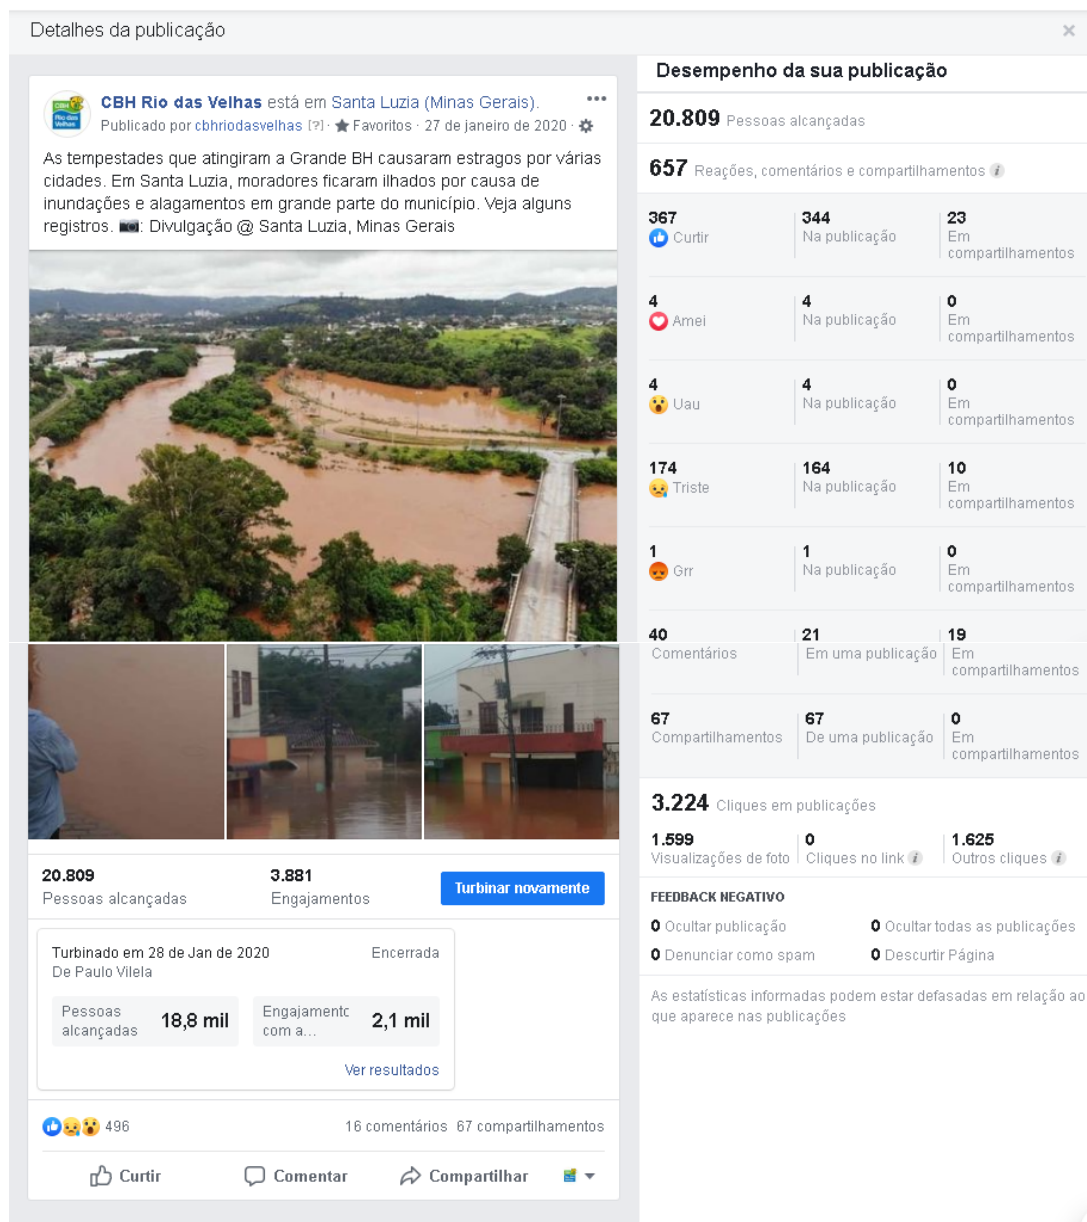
Detalhes da publicação

×

CBH Rio das Velhas está em Santa Luzia (Minas Gerais).
Publicado por cbhriodasvelhas [?] · Favoritos · 27 de janeiro de 2020 ·

As tempestades que atingiram a Grande BH causaram estragos por várias cidades. Em Santa Luzia, moradores ficaram ilhados por causa de inundações e alagamentos em grande parte do município. Veja alguns registros. 📷: Divulgação @ Santa Luzia, Minas Gerais

| 20.809 Pessoas alcançadas | 3.881 Engajamentos | Turbinar novamente |
|---|---|---|

Turbinado em 28 de Jan de 2020
De Paulo Vilela
Encerrada

| Pessoas alcançadas | 18,8 mil | Engajamento com a... | 2,1 mil |
|---|---|---|---|

Ver resultados

496
16 comentários 67 compartilhamentos

Curtir Comentar Compartilhar

Desempenho da sua publicação

20.809 Pessoas alcançadas

657 Reações, comentários e compartilhamentos

| 367 Curtir | 344 Na publicação | 23 Em compartilhamentos |
|---|---|---|
| 4 Amei | 4 Na publicação | 0 Em compartilhamentos |
| 4 Uau | 4 Na publicação | 0 Em compartilhamentos |
| 174 Triste | 164 Na publicação | 10 Em compartilhamentos |
| 1 Grr | 1 Na publicação | 0 Em compartilhamentos |
| 40 Comentários | 21 Em uma publicação | 19 Em compartilhamentos |
| 67 Compartilhamentos | 67 De uma publicação | 0 Em compartilhamentos |

3.224 Cliques em publicações

| 1.599 Visualizações de foto | 0 Cliques no link | 1.625 Outros cliques |
|---|---|---|

FEEDBACK NEGATIVO

0 Ocultar publicação
0 Ocultar todas as publicações
0 Denunciar como spam
0 Descurtir Página

As estatísticas informadas podem estar defasadas em relação ao que aparece nas publicações